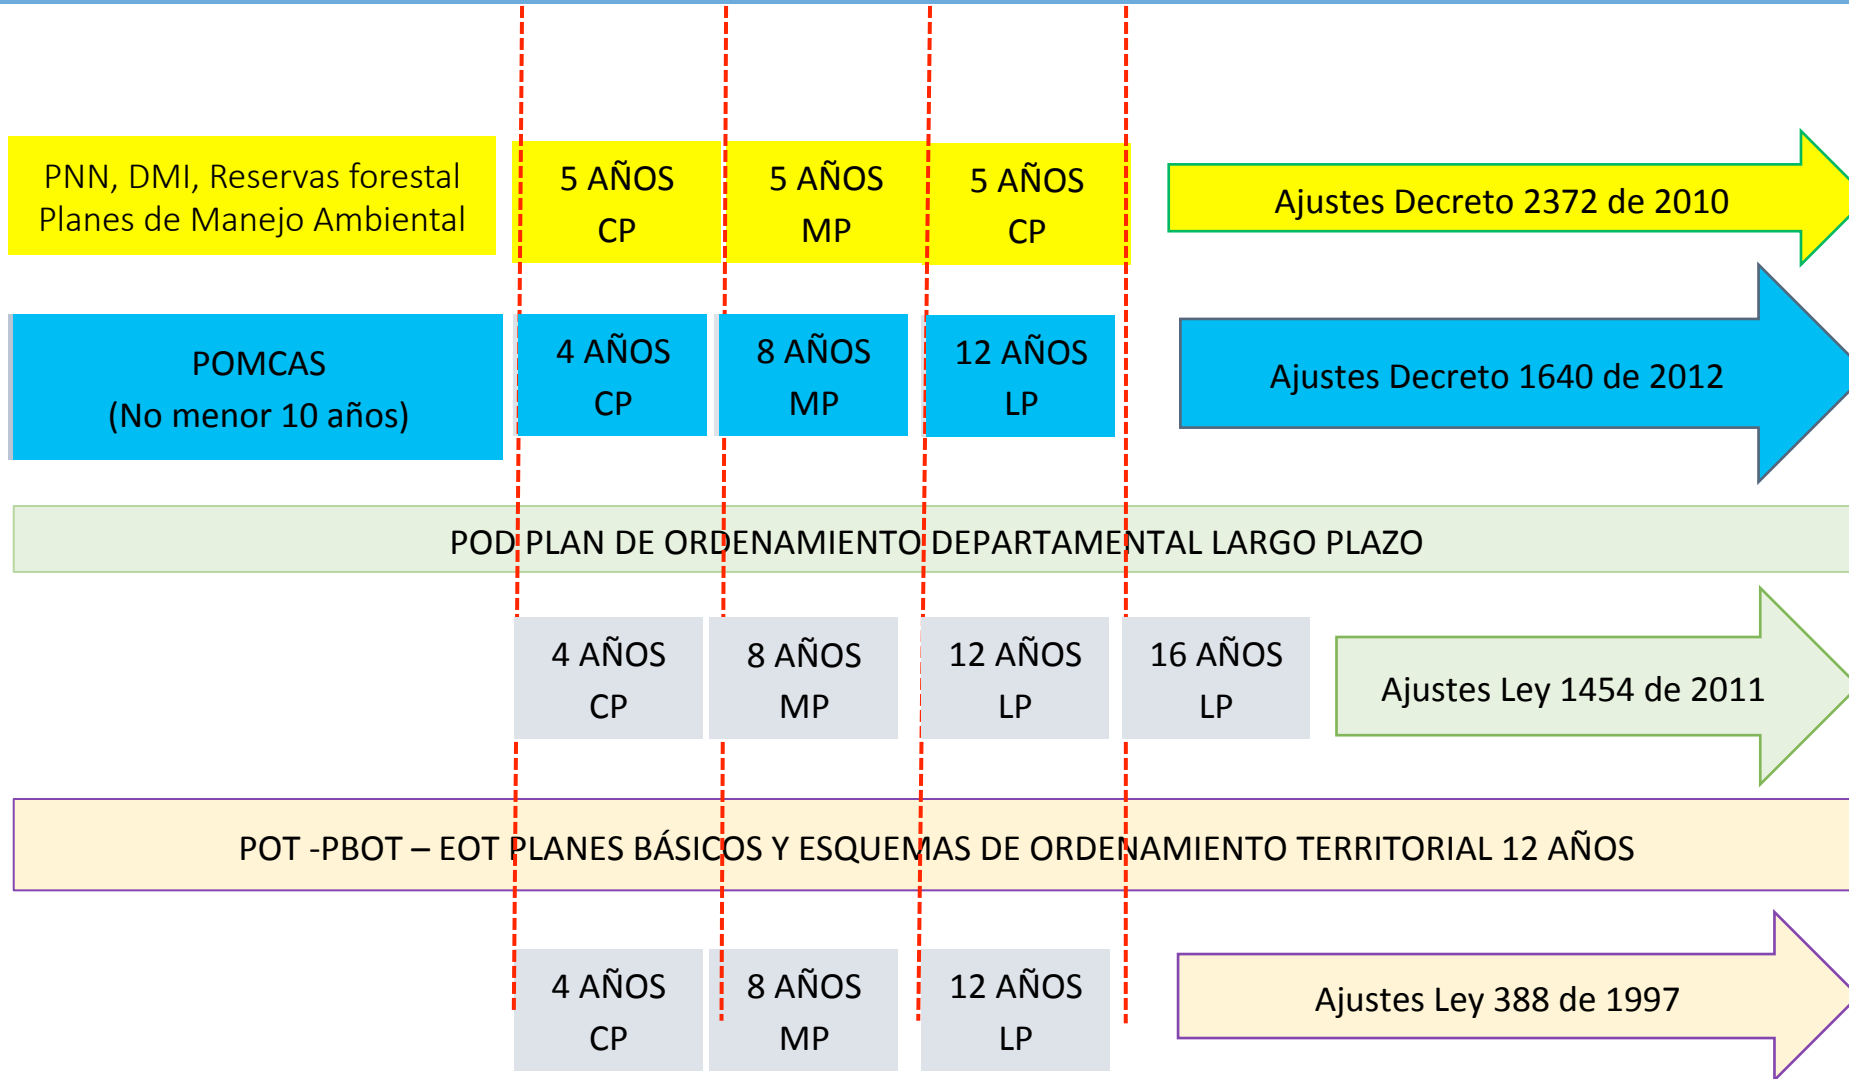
PNN, DMI, Reservas forestal Planes de Manejo Ambiental

5 AÑOS CP

5 AÑOS MP

5 AÑOS CP

Ajustes Decreto 2372 de 2010

POMCAS (No menor 10 años)

4 AÑOS CP

8 AÑOS MP

12 AÑOS LP

Ajustes Decreto 1640 de 2012

POD PLAN DE ORDENAMIENTO DEPARTAMENTAL LARGO PLAZO

4 AÑOS CP

8 AÑOS MP

12 AÑOS LP

16 AÑOS LP

Ajustes Ley 1454 de 2011

POT -PBOT – EOT PLANES BÁSICOS Y ESQUEMAS DE ORDENAMIENTO TERRITORIAL 12 AÑOS

4 AÑOS CP

8 AÑOS MP

12 AÑOS LP

Ajustes Ley 388 de 1997